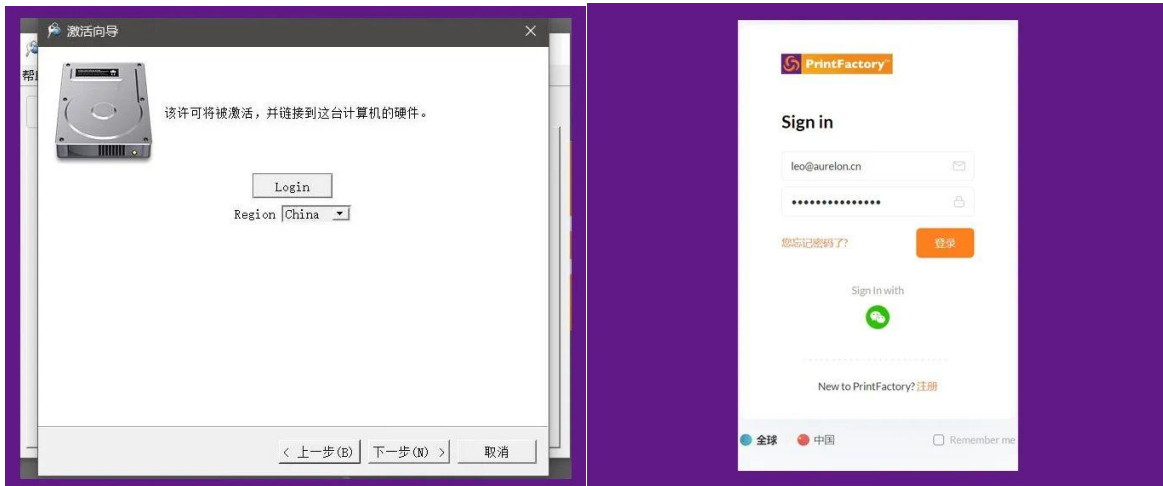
激活向导

帮

该许可将被激活，并链接到这台计算机的硬件。

Login

Region China

< 上一步(B) 下一步(N) > 取消

PrintFactory

Sign in

leo@aurelon.cn

•••••••••••••••

您忘记密码了?

登录

Sign In with

New to PrintFactory? 注册

全球 中国 Remember me